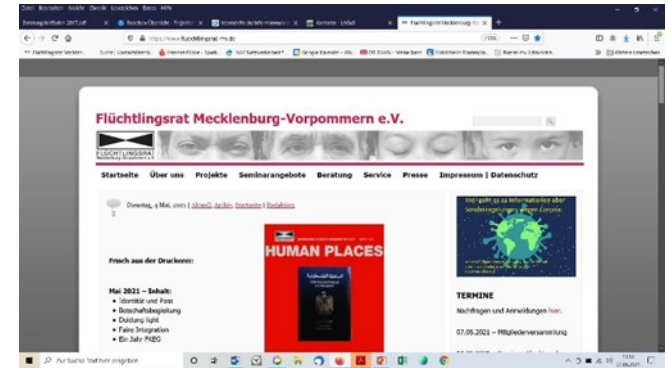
Flüchtlingsrat Mecklenburg-Vorpommern e.V.

FLÜCHTLINGSRAT

Startseite Über uns Projekte Seminarangebote Beratung Service Presse Impressum | Datenschutz

Dienstag, 4 Mai, 2021 | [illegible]

Frisch aus der Druckerei:

Mai 2021 – Inhalt:
• Identität und Pass
• Botschaftsbegleitung
• Duldung light
• Faire Integration
• Ein Jahr FKEG

HUMAN PLACES

TERMINE

Nachfragen und Anmeldungen hier.

07.05.2021 – Mitgliederversammlung